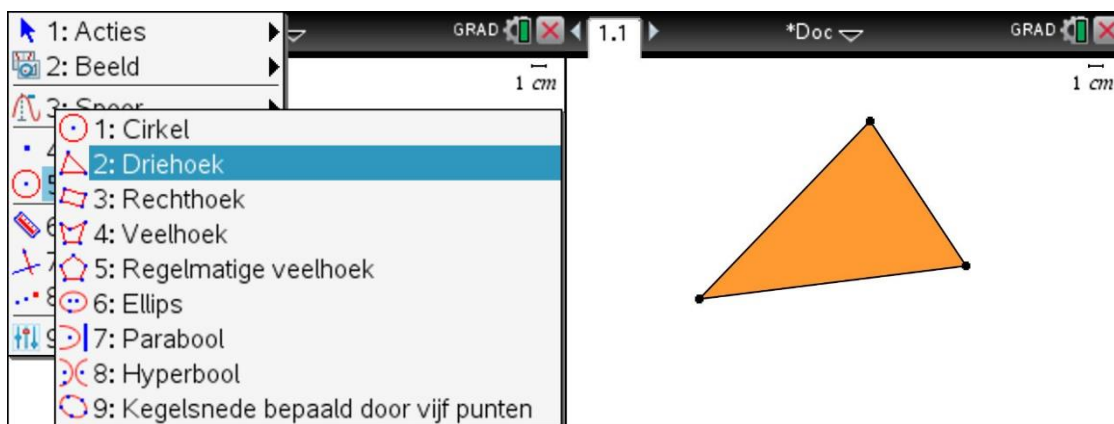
1: Acties
2: Beeld
3: Spoor
4
5
6
7
8
9

GRAD

1 cm

1: Cirkel
2: Driehoek
3: Rechthoek
4: Veelhoek
5: Regelmatige veelhoek
6: Ellips
7: Parabool
8: Hyperbool
9: Kegelsnede bepaald door vijf punten

1.1

*Doc

GRAD

1 cm